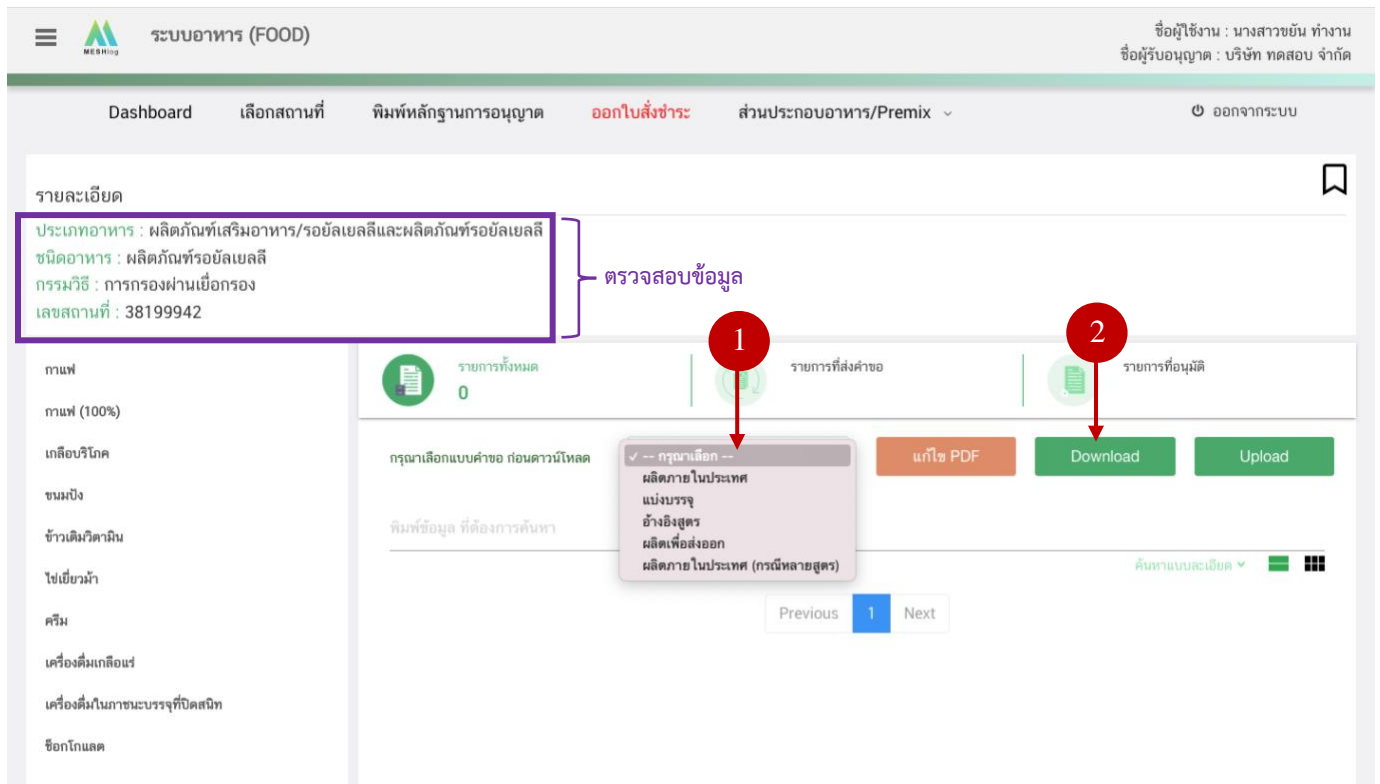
ระบบอาหาร (FOOD)

MESHlog

ชื่อผู้ใช้งาน : นางสาวขยัน ทำงาน
ชื่อผู้รับอนุญาต : บริษัท ทดสอบ จำกัด

Dashboard เลือกสถานที่ พิมพ์หลักฐานการอนุญาต ออกใบสั่งชำระ ส่วนประกอบอาหาร/Premix ออกจากระบบ

รายละเอียด

ประเภทอาหาร : ผลิตภัณฑ์เสริมอาหาร/รอยัลเยลลีและผลิตภัณฑ์รอยัลเยลลี
ชนิดอาหาร : ผลิตภัณฑ์รอยัลเยลลี
กรรมวิธี : การกรองผ่านเยื่อกรอง
เลขสถานที่ : 38199942

ตรวจสอบข้อมูล

1

2

กาแฟ
กาแฟ (100%)
เกลือบริโภค
ขนมปัง
ข้าวเติมวิตามิน
ไข่เยี่ยวม้า
ครีม
เครื่องดื่มเกลือแร่
เครื่องดื่มในภาชนะบรรจุที่ปิดสนิท
ช็อกโกแลต

รายการทั้งหมด
0
รายการที่ส่งคำขอ
รายการที่อนุมัติ

กรุณาเลือกแบบคำขอ ก่อนดาวน์โหลด

✓ -- กรุณาเลือก --
ผลิตภายในประเทศ
แบ่งบรรจุ
อ้างอิงสูตร
ผลิตเพื่อส่งออก
ผลิตภายในประเทศ (กรณีหลายสูตร)

แก้ไข PDF
Download
Upload

พิมพ์ข้อมูล ที่ต้องการค้นหา

ค้นหาแบบละเอียด

Previous 1 Next